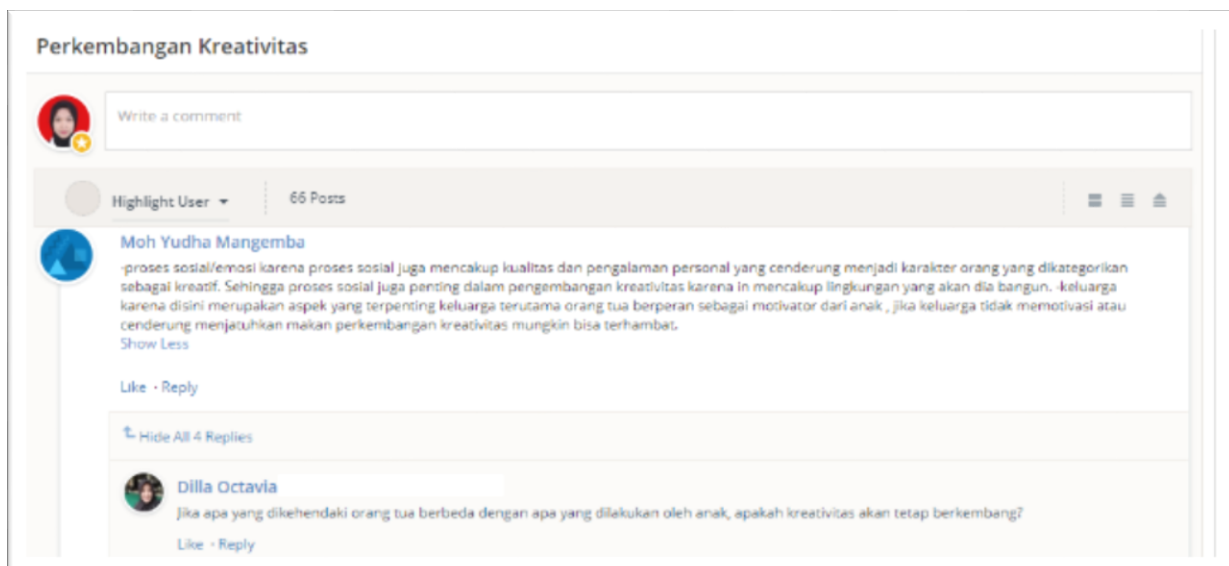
Perkembangan Kreativitas

Write a comment

Highlight User

66 Posts

Moh Yudha Mangemba

-proses sosial/emosi karena proses sosial juga mencakup kualitas dan pengalaman personal yang cenderung menjadi karakter orang yang dikategorikan sebagai kreatif. Sehingga proses sosial juga penting dalam pengembangan kreativitas karena in mencakup lingkungan yang akan dia bangun. -keluarga karena disini merupakan aspek yang terpenting keluarga terutama orang tua berperan sebagai motivator dari anak , jika keluarga tidak memotivasi atau cenderung menjatuhkan makan perkembangan kreativitas mungkin bisa terhambat.
Show Less

Like · Reply

Hide All 4 Replies

Dilla Octavia

Jika apa yang dikehendaki orang tua berbeda dengan apa yang dilakukan oleh anak, apakah kreativitas akan tetap berkembang?

Like · Reply